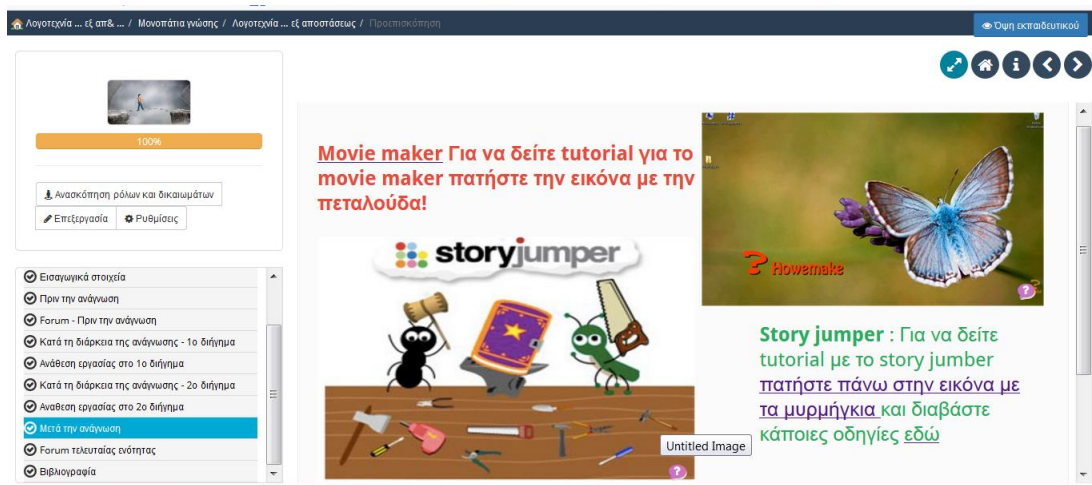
Λογοτεχνία ... εξ απ& ... / Μονοπάτια γνώσης / Λογοτεχνία ... εξ αποστάσεως / Προεπισκόπηση

Όψη εκπαιδευτικού

100%

Ανασκόπηση ρόλων και δικαιωμάτων

Επεξεργασία

Ρυθμίσεις

Εισαγωγικά στοιχεία
Πριν την ανάγνωση
Forum - Πριν την ανάγνωση
Κατά τη διάρκεια της ανάγνωσης - 1ο διήγημα
Ανάθεση εργασίας στο 1ο διήγημα
Κατά τη διάρκεια της ανάγνωσης - 2ο διήγημα
Αναθεση εργασίας στο 2ο διήγημα
Μετά την ανάγνωση
Forum τελευταίας ενότητας
Βιβλιογραφία

Movie maker Για να δείτε tutorial για το movie maker πατήστε την εικόνα με την πεταλούδα!

storyjumper

Howemake

Story jumper : Για να δείτε tutorial με το story jumber πατήστε πάνω στην εικόνα με τα μυρμήγκια και διαβάστε κάποιες οδηγίες εδώ

Untitled Image